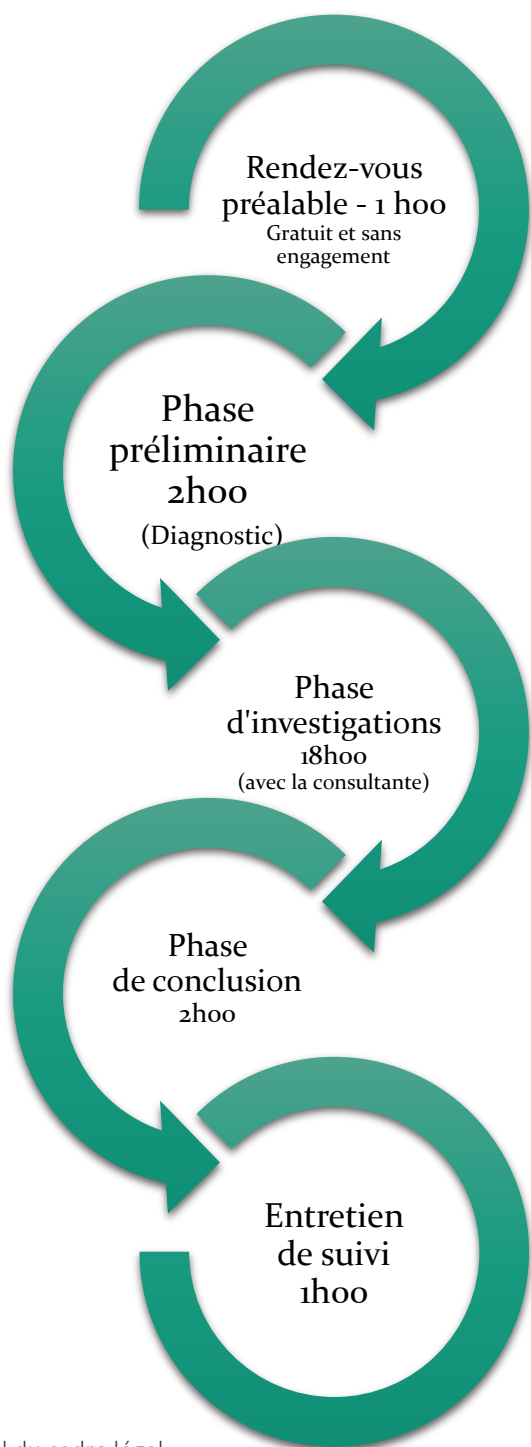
Rendez-vous préalable - 1 h00
Gratuit et sans engagement

Phase préliminaire 2h00
(Diagnostic)

Phase d'investigations 18h00
(avec la consultante)

Phase de conclusion 2h00

Entretien de suivi 1h00

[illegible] du cadre légal